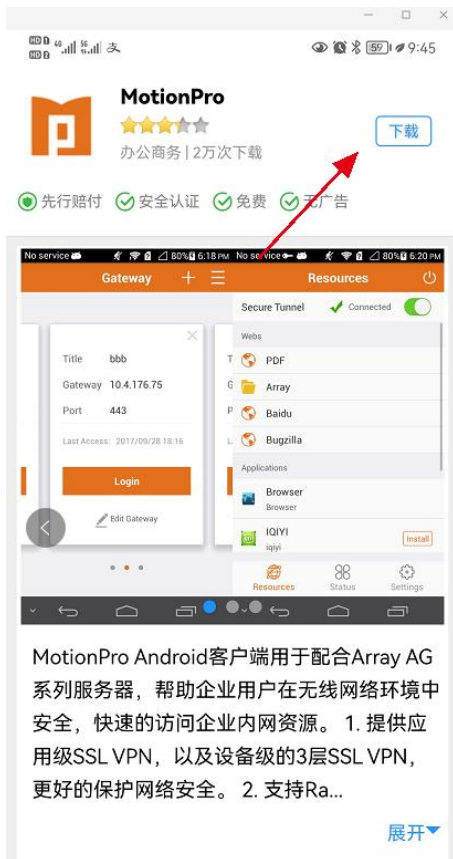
59 9:45

MotionPro

办公商务 | 2万次下载

下载

先行赔付 安全认证 免费 无广告

No service 80% 6:18 PM

Gateway

Title bbb

Gateway 10.4.176.75

Port 443

Last Access: 2017/09/28 18:16

Login

Edit Gateway

No service 80% 6:20 PM

Resources

Secure Tunnel Connected

Webs

PDF

Array

Baidu

Bugzilla

Applications

Browser
Browser

IQIYI
iqiyi

Install

Resources Status Settings

MotionPro Android客户端用于配合Array AG系列服务器，帮助企业用户在无线网络环境中安全，快速的访问企业内网资源。 1. 提供应用级SSL VPN，以及设备级的3层SSL VPN，更好的保护网络安全。 2. 支持Ra...

展开